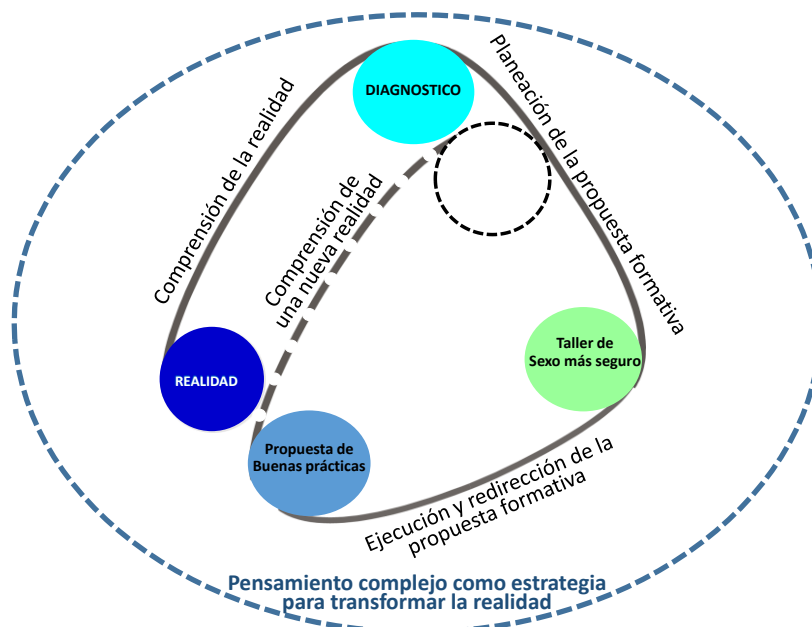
DIAGNOSTICO

Comprensión de la realidad

Planeación de la propuesta formativa

Comprensión de una nueva realidad

Taller de Sexo más seguro

REALIDAD

Propuesta de Buenas prácticas

Ejecución y redirección de la propuesta formativa

Pensamiento complejo como estrategia para transformar la realidad